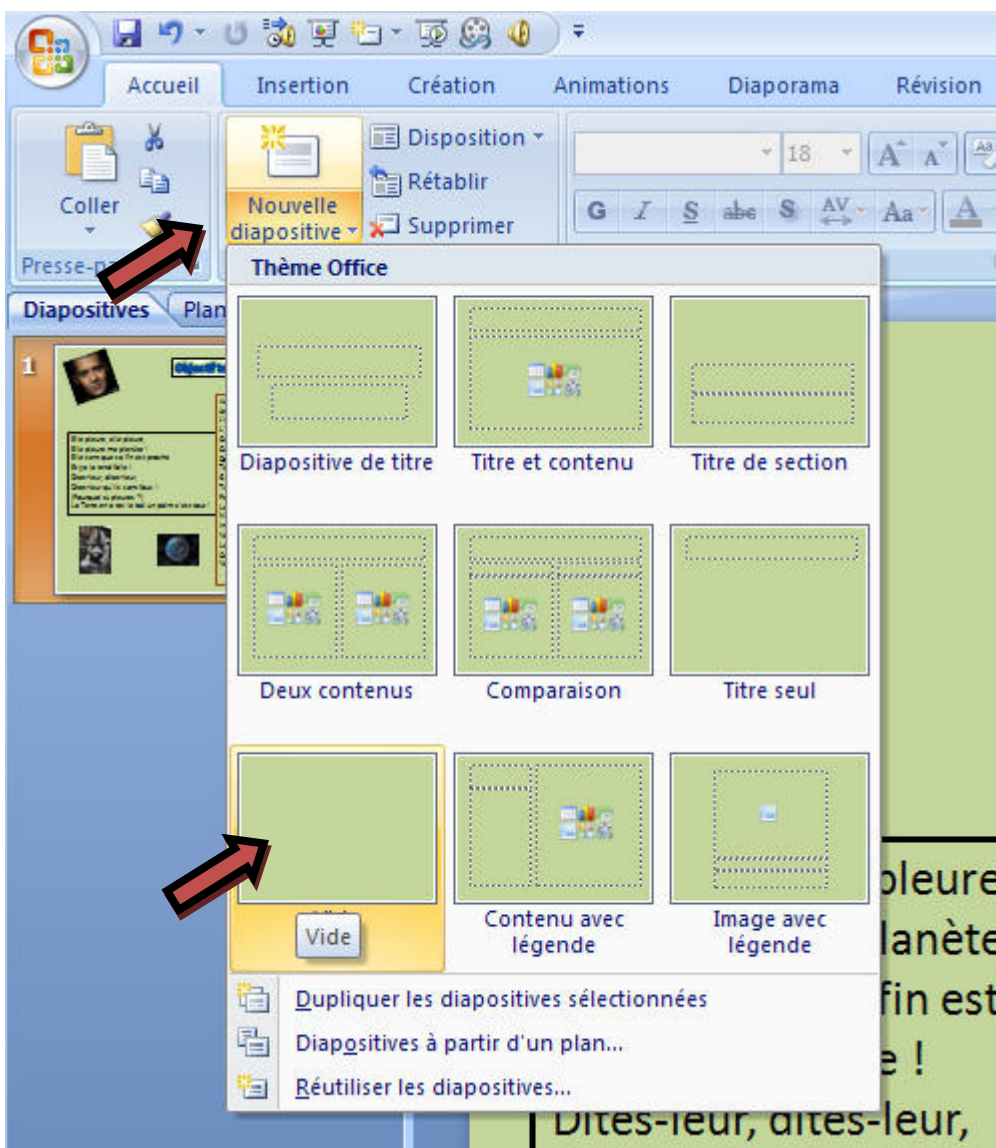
Accueil Insertion Création Animations Diaporama Révision

Coller

Presse-pa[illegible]

Nouvelle diapositive

Disposition

Rétablir

Supprimer

18

G I S abe S AV Aa A

Diapositives Plan

1

Thème Office

Diapositive de titre

Titre et contenu

Titre de section

Deux contenus

Comparaison

Titre seul

Vide

Contenu avec légende

Image avec légende

Dupliquer les diapositives sélectionnées

Diapositives à partir d'un plan...

Réutiliser les diapositives...

pleure

lanète

fin est

e !

Dites-leur, dites-leur,